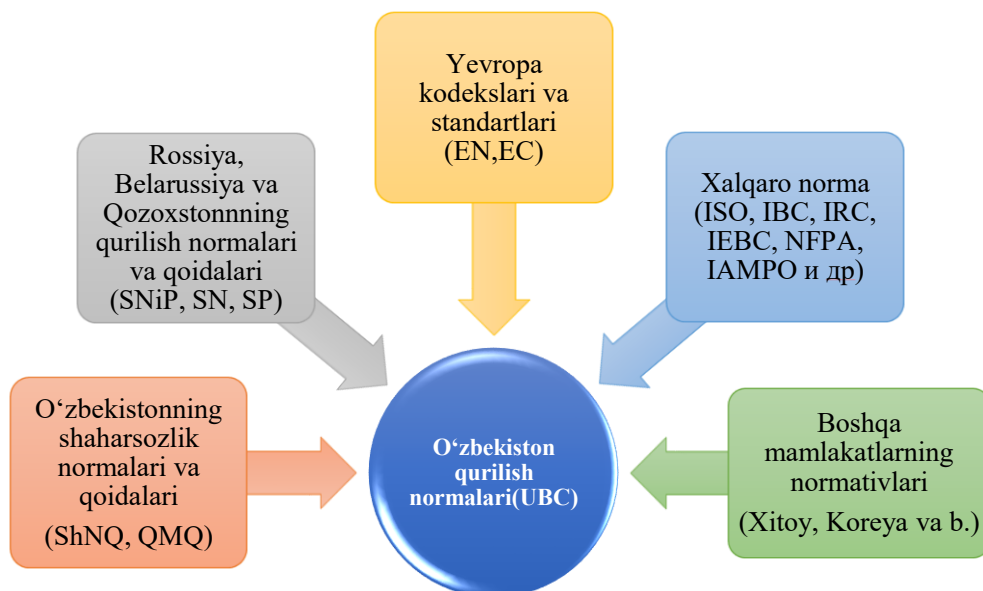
Yevropa kodekslari va standartlari (EN,EC)

Rossiya, Belarussiya va Qozoxstonnning qurilish normalari va qoidalari (SNiP, SN, SP)

Xalqaro norma (ISO, IBC, IRC, IEBC, NFPA, IAMPO и др)

O‘zbekistonning shaharsozlik normalari va qoidalari (ShNQ, QMQ)

O‘zbekiston qurilish normalari(UBC)

Boshqa mamlakatlarning normativlari (Xitoy, Koreya va b.)